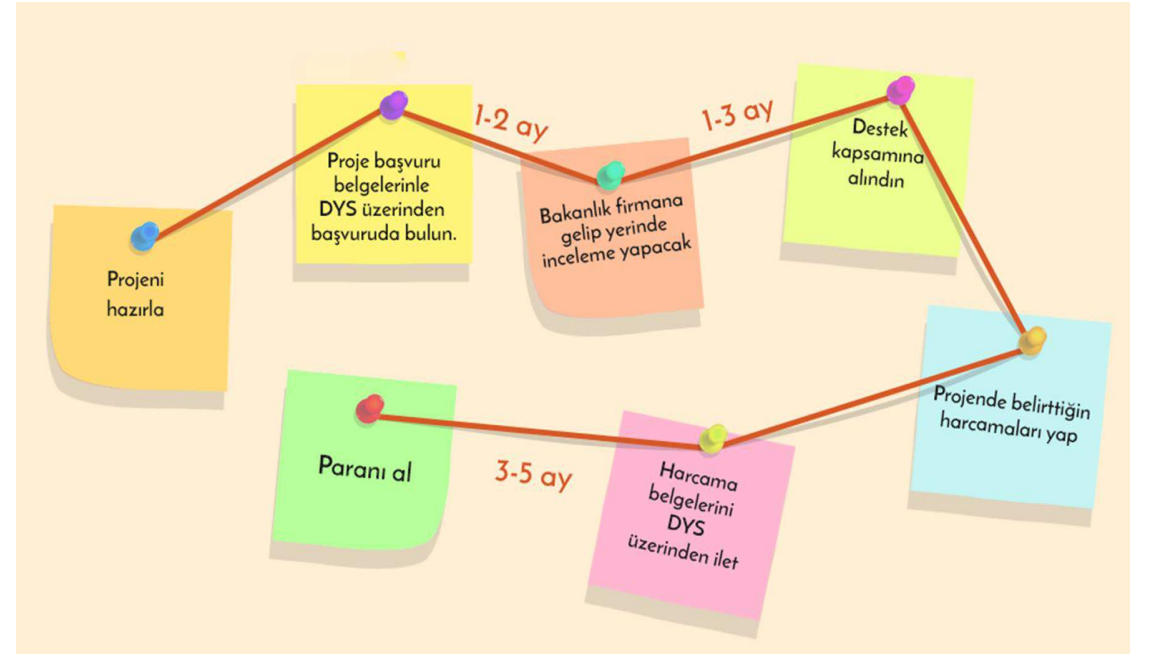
Projeni hazırla

Proje başvuru belgelerinle DYS üzerinden başvuruda bulun.

1-2 ay

Bakanlık firmana gelip yerinde inceleme yapacak

1-3 ay

Destek kapsamına alındın

Projende belirttiğin harcamaları yap

Harcama belgelerini DYS üzerinden ilet

3-5 ay

Paranı al